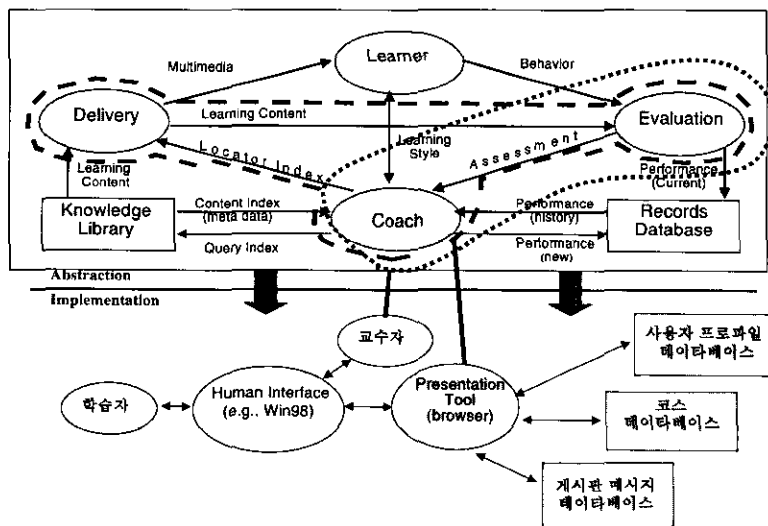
Learner

Multimedia

Behavior

Delivery

Learning Content

Evaluation

Learning Style

Locator Index

Assessment

Learning Content

Performance (Current)

Knowledge Library

Content Index (meta data)

Coach

Performance (history)

Records Database

Query Index

Performance (new)

Abstraction

Implementation

교수자

사용자 프로파일 데이타베이스

학습자

Human Interface (e.g., Win98)

Presentation Tool (browser)

코스 데이타베이스

게시판 메시지 데이타베이스